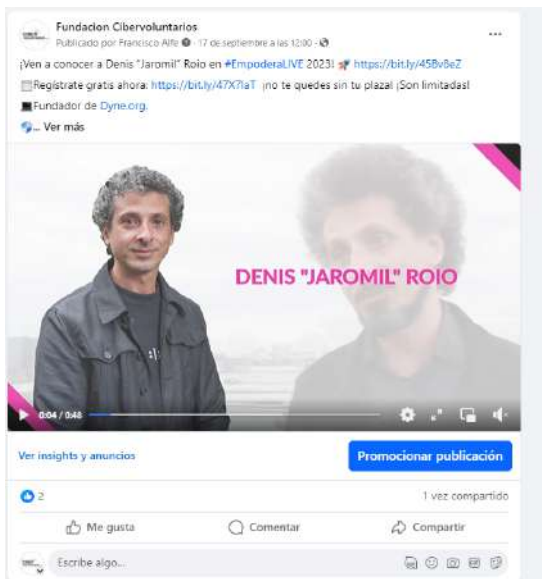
Fundacion Cibervoluntarios
Publicado por Francisco Alfe · 17 de septiembre a las 12:00 ·

¡Ven a conocer a Denis "Jaromil" Roio en #EmpoderaLIVE 2023! https://bit.ly/45Bv8eZ
Regístrate gratis ahora: https://bit.ly/47X7laT ¡no te quedes sin tu plaza! ¡Son limitadas!
Fundador de Dyne.org.
... Ver más

DENIS "JAROMIL" ROIO

0:04 / 0:48

Ver insights y anuncios
Promocionar publicación

2
1 vez compartido

Me gusta
Comentar
Compartir

Escribe algo...